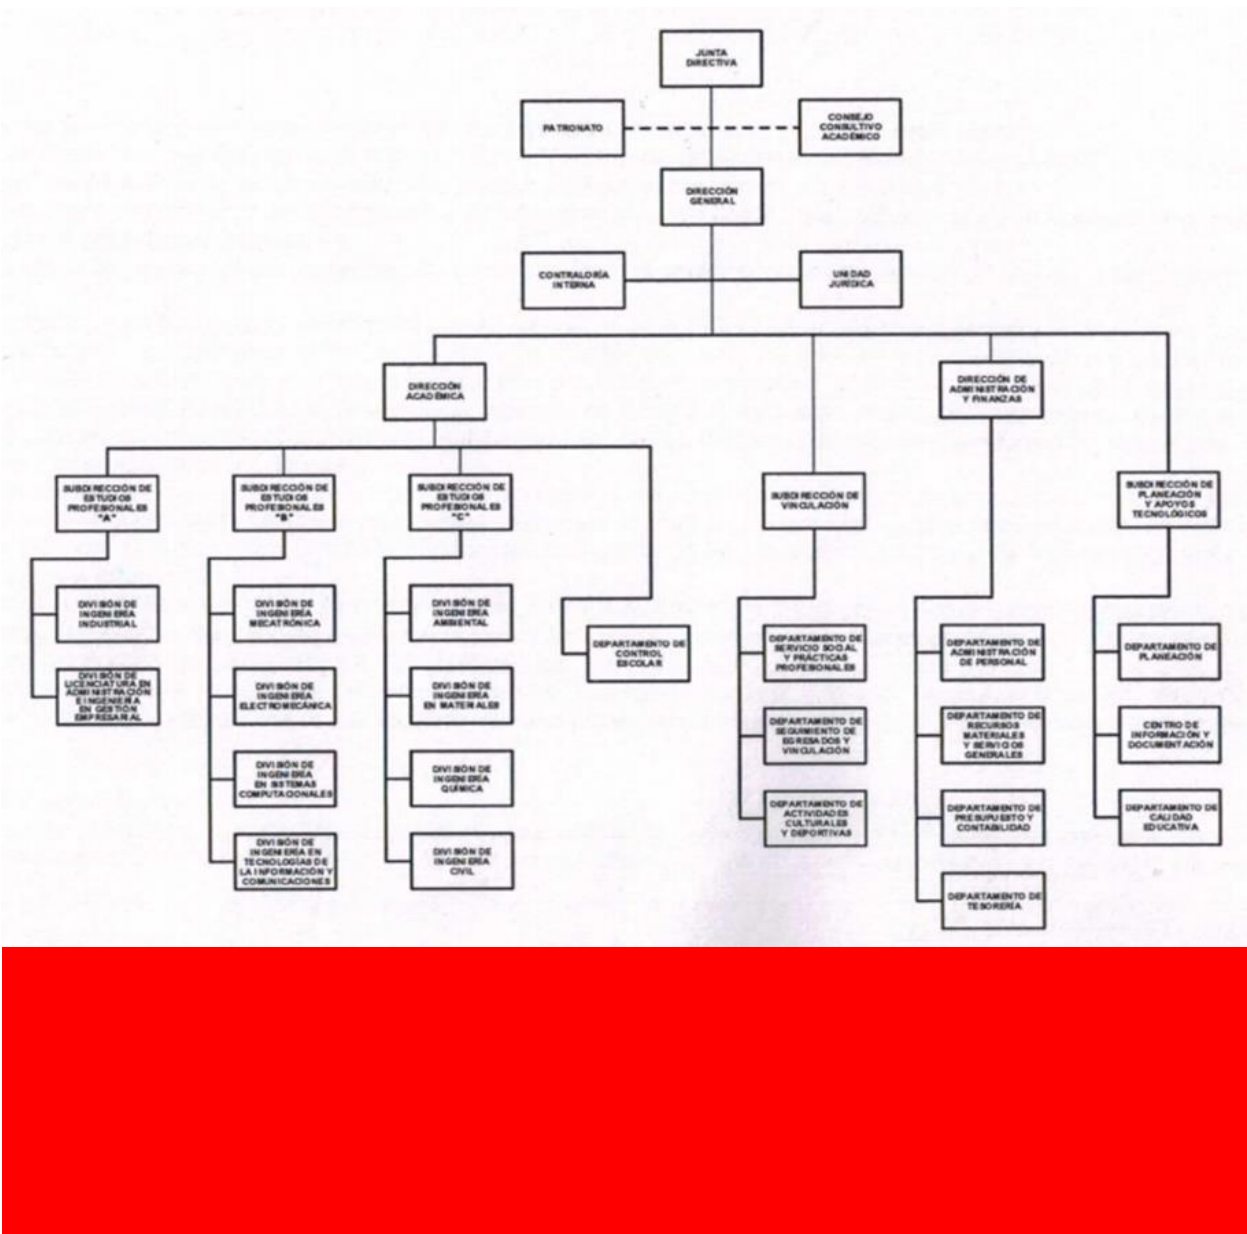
JUNTA DIRECTIVA

PATRONATO

CONSEJO CONSULTIVO ACADÉMICO

DIRECCIÓN GENERAL

CONTRALORÍA INTERNA

UNIDAD JURÍDICA

DIRECCIÓN ACADÉMICA

DIRECCIÓN DE ADMINISTRACIÓN Y FINANZAS

SUBDIRECCIÓN DE ESTUDIOS PROFESIONALES "A"

SUBDIRECCIÓN DE ESTUDIOS PROFESIONALES "B"

SUBDIRECCIÓN DE ESTUDIOS PROFESIONALES "C"

SUBDIRECCIÓN DE VINCULACIÓN

SUBDIRECCIÓN DE PLANEACIÓN Y APOYOS TECNOLÓGICOS

DIVISIÓN DE INGENIERÍA INDUSTRIAL

DIVISIÓN DE LICENCIATURA EN ADMINISTRACIÓN E INGENIERÍA EN GESTIÓN EMPRESARIAL

DIVISIÓN DE INGENIERÍA MECATRÓNICA

DIVISIÓN DE INGENIERÍA ELECTROMECÁNICA

DIVISIÓN DE INGENIERÍA EN SISTEMAS COMPUTACIONALES

DIVISIÓN DE INGENIERÍA EN TECNOLOGÍAS DE LA INFORMACIÓN Y COMUNICACIONES

DIVISIÓN DE INGENIERÍA AMBIENTAL

DIVISIÓN DE INGENIERÍA EN MATERIALES

DIVISIÓN DE INGENIERÍA QUÍMICA

DIVISIÓN DE INGENIERÍA CIVIL

DEPARTAMENTO DE CONTROL ESCOLAR

DEPARTAMENTO DE SERVICIO SOCIAL Y PRÁCTICAS PROFESIONALES

DEPARTAMENTO DE SEGUIMIENTO DE EGRESADOS Y VINCULACIÓN

DEPARTAMENTO DE ACTIVIDADES CULTURALES Y DEPORTIVAS

DEPARTAMENTO DE ADMINISTRACIÓN DE PERSONAL

DEPARTAMENTO DE RECURSOS MATERIALES Y SERVICIOS GENERALES

DEPARTAMENTO DE PRESUPUESTO Y CONTABILIDAD

DEPARTAMENTO DE TESORERÍA

DEPARTAMENTO DE PLANEACIÓN

CENTRO DE INFORMACIÓN Y DOCUMENTACIÓN

DEPARTAMENTO DE CALIDAD EDUCATIVA